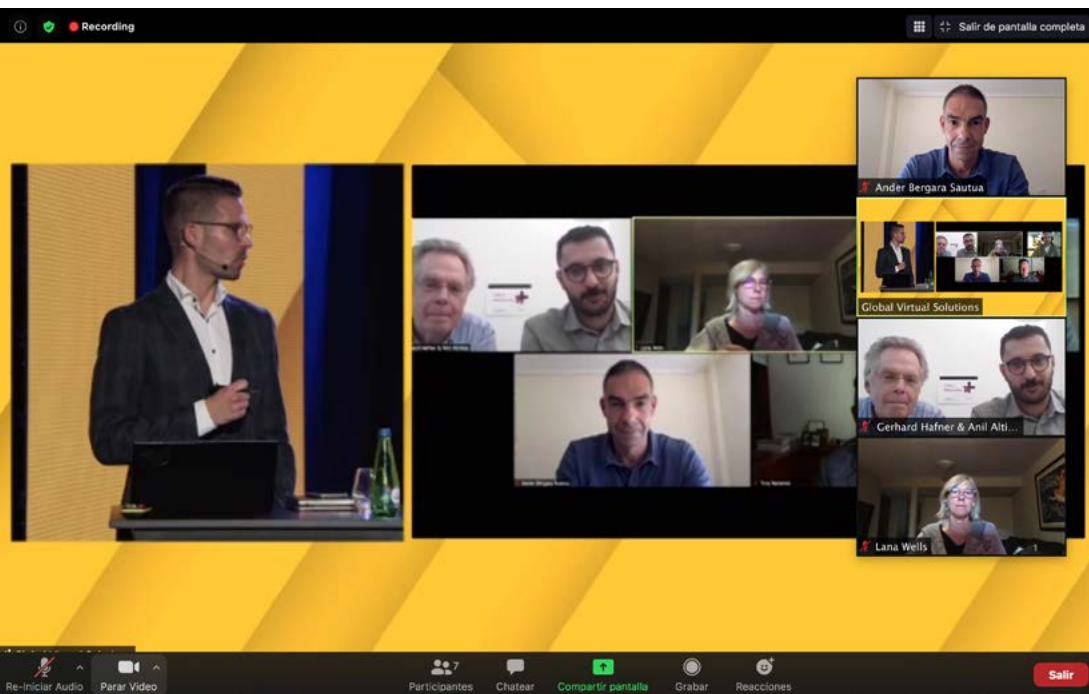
Recording

Salir de pantalla completa

Ander Bergara Sautua

Global Virtual Solutions

Gerhard Hafner & Anil Alti...

Lana Wells

Re-iniciar Audio

Parar Video

7

Participantes

Chatear

Compartir pantalla

Grabar

Reacciones

Salir